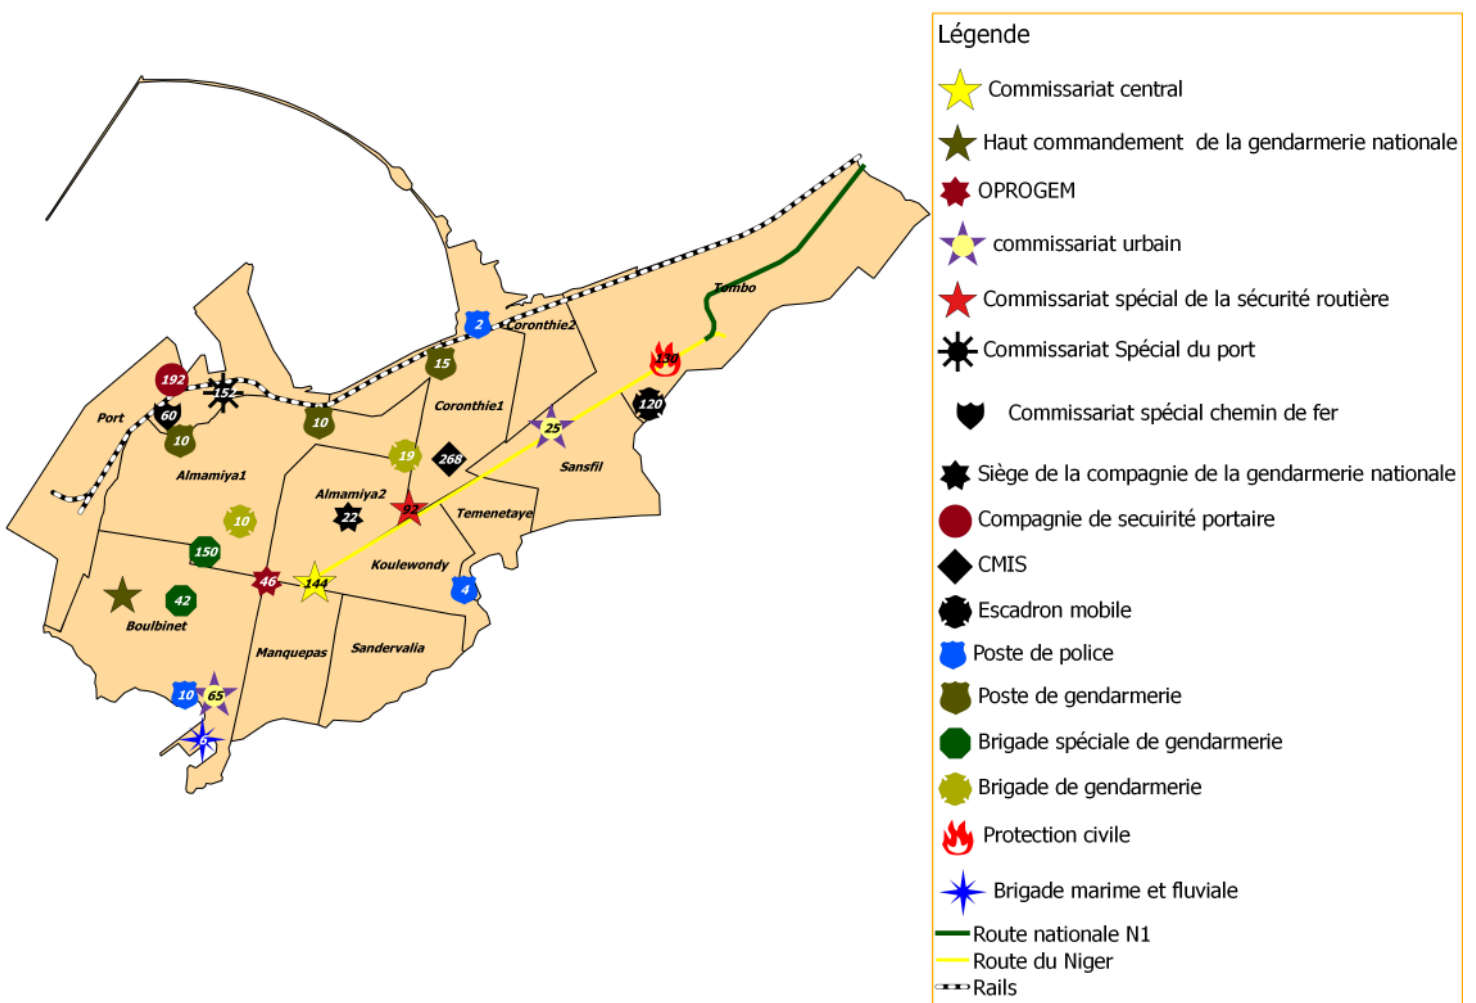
Tombo
2
Coronthie2
130
15
192
152
60
Port
10
10
Coronthie1
120
25
Sansfil
19
268
Almamiya1
Almamiya2
92
Temenetaye
10
22
150
Koulewondy
46
144
4
42
Boulbinet
Manquepas
Sandervalia
10
65
6

Légende
Commissariat central
Haut commandement de la gendarmerie nationale
OPROGEM
commissariat urbain
Commissariat spécial de la sécurité routière
Commissariat Spécial du port
Commissariat spécial chemin de fer
Siège de la compagnie de la gendarmerie nationale
Compagnie de secuirité portaire
CMIS
Escadron mobile
Poste de police
Poste de gendarmerie
Brigade spéciale de gendarmerie
Brigade de gendarmerie
Protection civile
Brigade marime et fluviale
Route nationale N1
Route du Niger
Rails